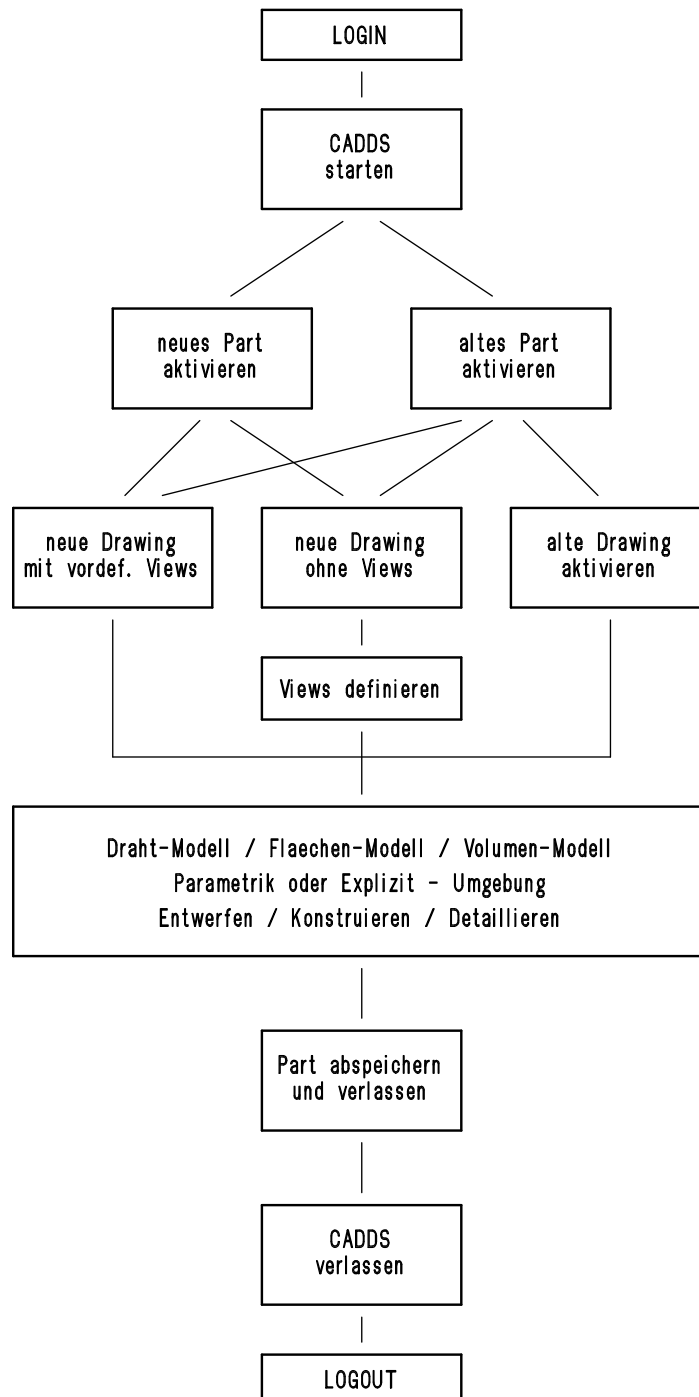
LOGIN

CADDS
starten

neues Part
aktivieren

altes Part
aktivieren

neue Drawing
mit vordef. Views

neue Drawing
ohne Views

alte Drawing
aktivieren

Views definieren

Draht-Modell / Flaechen-Modell / Volumen-Modell
Parametrik oder Explizit - Umgebung
Entwerfen / Konstruieren / Detaillieren

Part abspeichern
und verlassen

CADDS
verlassen

LOGOUT